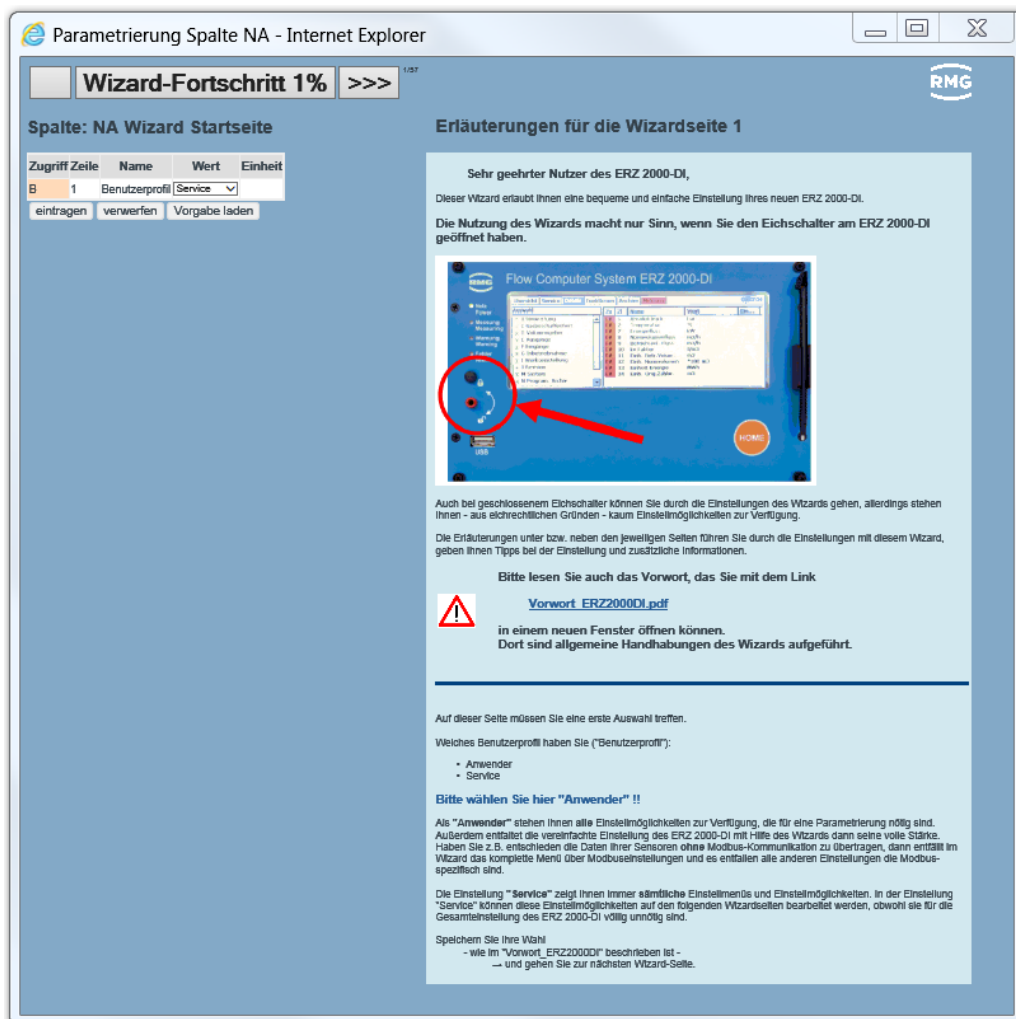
Parametrierung Spalte NA - Internet Explorer

Wizard-Fortschritt 1% >>> 1/57

RMG

Spalte: NA Wizard Startseite

| Zugriff | Zeile | Name | Wert | Einheit |
|---|---|---|---|---|
| B | 1 | Benutzerprofil | Service | |

eintragen verwerfen Vorgabe laden

Erläuterungen für die Wizardseite 1

Sehr geehrter Nutzer des ERZ 2000-DI,

Dieser Wizard erlaubt Ihnen eine bequeme und einfache Einstellung Ihres neuen ERZ 2000-DI.

Die Nutzung des Wizards macht nur Sinn, wenn Sie den Eichschalter am ERZ 2000-DI geöffnet haben.

Flow Computer System ERZ 2000-DI

HOME

USB

Auch bei geschlossenem Eichschalter können Sie durch die Einstellungen des Wizards gehen, allerdings stehen Ihnen - aus eichrechtlichen Gründen - kaum Einstellmöglichkeiten zur Verfügung.

Die Erläuterungen unter bzw. neben den jeweiligen Seiten führen Sie durch die Einstellungen mit diesem Wizard, geben Ihnen Tipps bei der Einstellung und zusätzliche Informationen.

Bitte lesen Sie auch das Vorwort, das Sie mit dem Link

Vorwort_ERZ2000DI.pdf

in einem neuen Fenster öffnen können.
Dort sind allgemeine Handhabungen des Wizards aufgeführt.

Auf dieser Seite müssen Sie eine erste Auswahl treffen.

Welches Benutzerprofil haben Sie ("Benutzerprofil"):

- Anwender
- Service

Bitte wählen Sie hier "Anwender" !!

Als "Anwender" stehen Ihnen alle Einstellmöglichkeiten zur Verfügung, die für eine Parametrierung nötig sind. Außerdem entfaltet die vereinfachte Einstellung des ERZ 2000-DI mit Hilfe des Wizards dann seine volle Stärke. Haben Sie z.B. entschieden die Daten Ihrer Sensoren ohne Modbus-Kommunikation zu übertragen, dann entfällt im Wizard das komplette Menü über Modbuseinstellungen und es entfallen alle anderen Einstellungen die Modbus-spezifisch sind.

Die Einstellung "Service" zeigt Ihnen immer sämtliche Einstellmenüs und Einstellmöglichkeiten. In der Einstellung "Service" können diese Einstellmöglichkeiten auf den folgenden Wizardseiten bearbeitet werden, obwohl sie für die Gesamteinstellung des ERZ 2000-DI völlig unnötig sind.

Speichern Sie Ihre Wahl
- wie im "Vorwort_ERZ2000DI" beschrieben ist -
→ und gehen Sie zur nächsten Wizard-Seite.